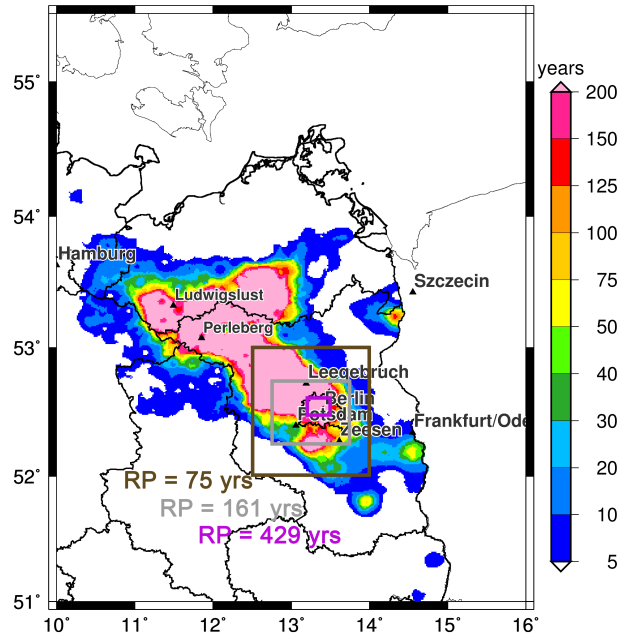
55°
54°
53°
52°
51°
10° 11° 12° 13° 14° 15° 16°

Hamburg
Ludwigslust
Perleberg
Szczecin
Leegebruch
Berlin
Potsdam
Zeesen
Frankfurt/Ode

RP = 75 yrs
RP = 161 yrs
RP = 429 yrs

years
200
150
125
100
75
50
40
30
20
10
5